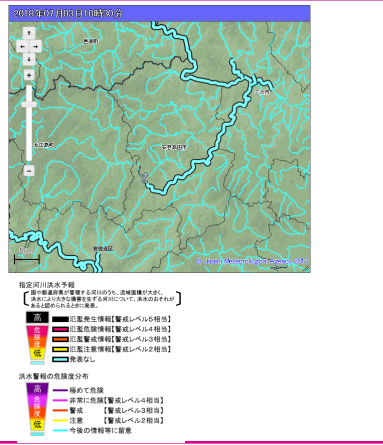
2018年07月03日10時30分

安芸太田町

北広島町

安佐北区

© Japan Meteorological Agency

指定河川洪水予報

国や都道府県が管理する河川のうち、流域面積が大きく、洪水により大きな損害を生ずる河川について、洪水のおそれがあると認められるときに発表。

高
危険度
低

氾濫発生情報【警戒レベル5相当】
氾濫危険情報【警戒レベル4相当】
氾濫警戒情報【警戒レベル3相当】
氾濫注意情報【警戒レベル2相当】
発表なし

洪水警報の危険度分布

高
危険度
低

極めて危険
非常に危険【警戒レベル4相当】
警戒　　　【警戒レベル3相当】
注意　　　【警戒レベル2相当】
今後の情報等に留意